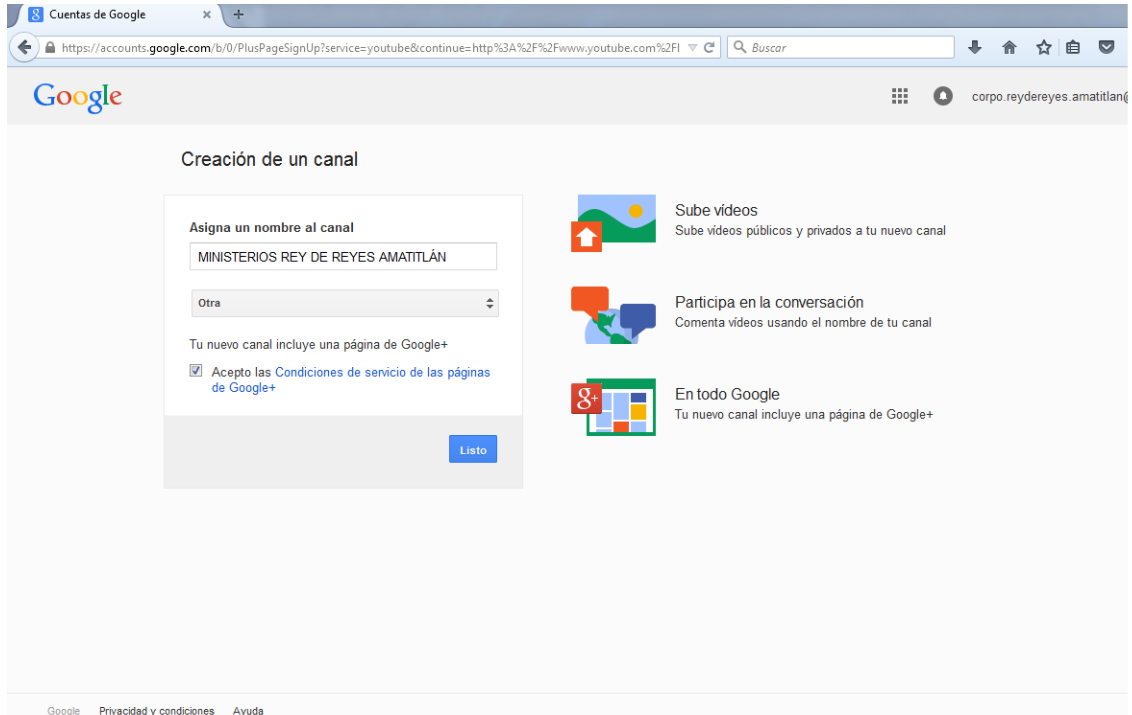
Cuentas de Google ×

https://accounts.google.com/b/0/PlusPageSignUp?service=youtube&continue=http%3A%2F%2Fwww.youtube.com%2Fl

Buscar

Google

corpo.reydereyes.amatitlan@

Creación de un canal

Asigna un nombre al canal

MINISTERIOS REY DE REYES AMATITLÁN

Otra

Tu nuevo canal incluye una página de Google+

Acepto las Condiciones de servicio de las páginas de Google+

Listo

Sube vídeos
Sube vídeos públicos y privados a tu nuevo canal

Participa en la conversación
Comenta vídeos usando el nombre de tu canal

g+

En todo Google
Tu nuevo canal incluye una página de Google+

Google Privacidad y condiciones Ayuda